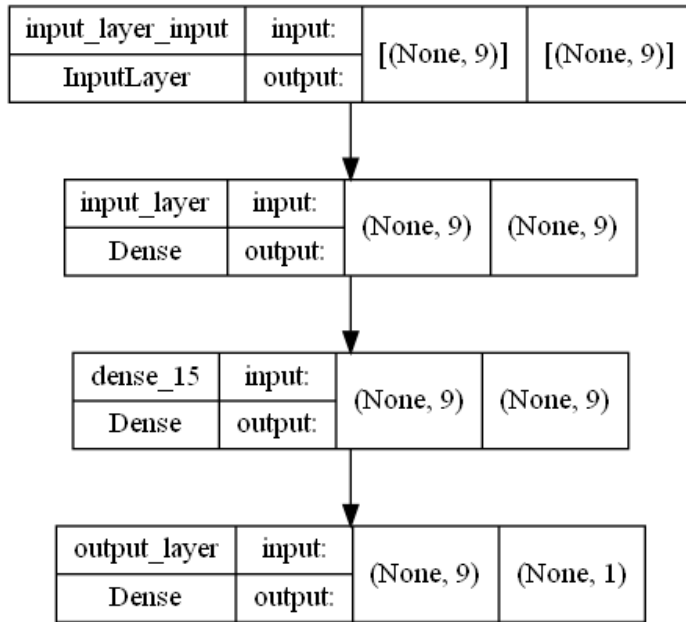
| input_layer_input | input: | [(None, 9)] | [(None, 9)] |
|---|---|---|---|
| InputLayer | output: | | |

| input_layer | input: | (None, 9) | (None, 9) |
|---|---|---|---|
| Dense | output: | | |

| dense_15 | input: | (None, 9) | (None, 9) |
|---|---|---|---|
| Dense | output: | | |

| output_layer | input: | (None, 9) | (None, 1) |
|---|---|---|---|
| Dense | output: | | |